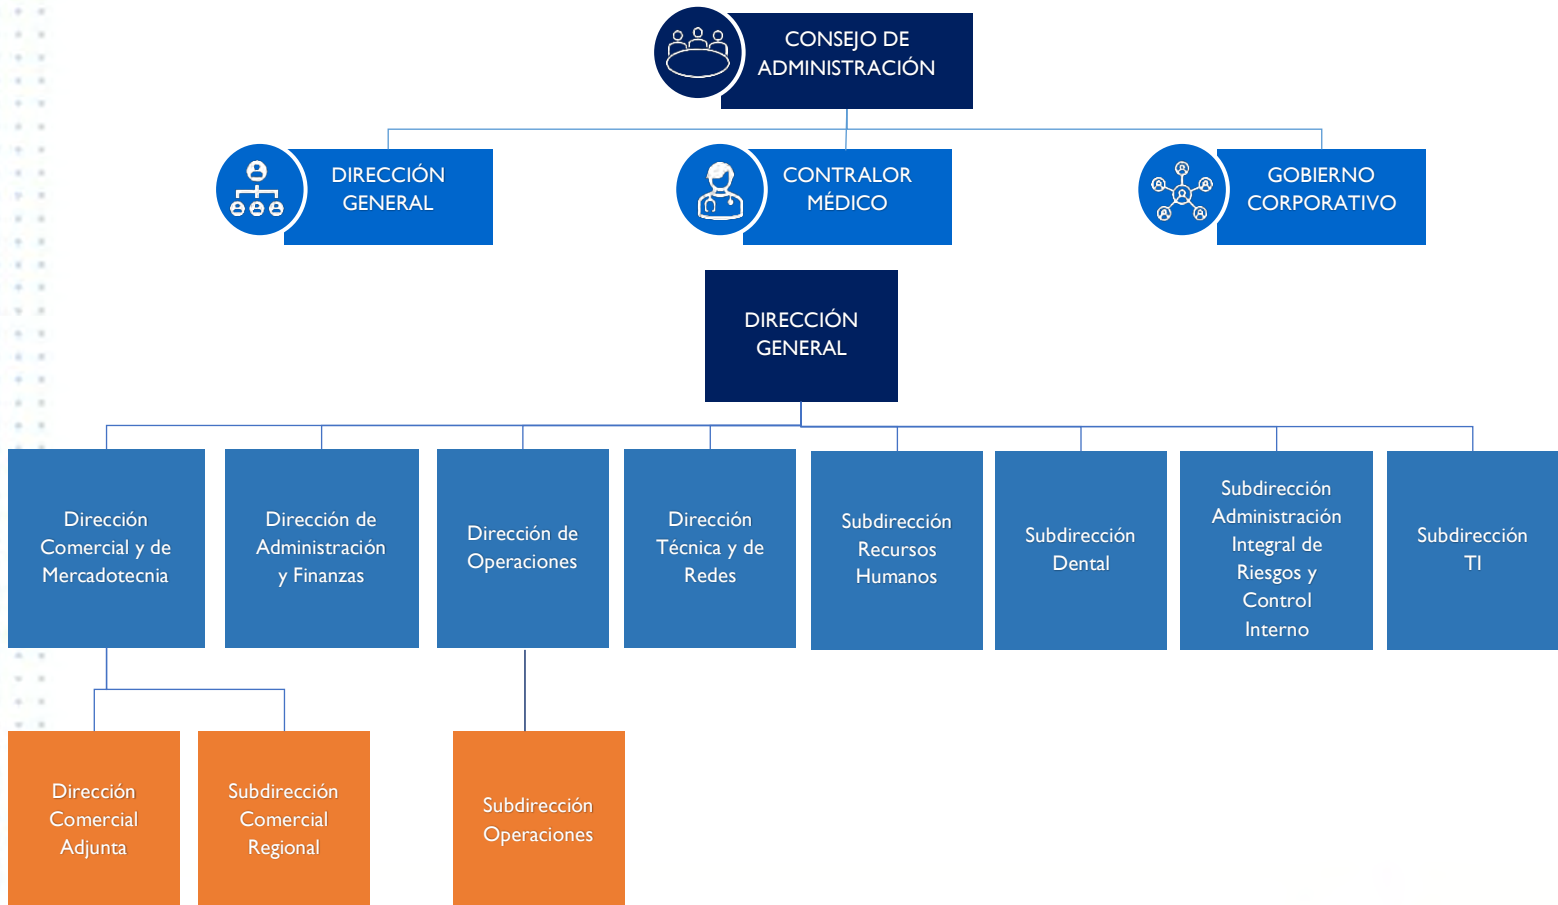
CONSEJO DE ADMINISTRACIÓN

DIRECCIÓN GENERAL

CONTRALOR MÉDICO

GOBIERNO CORPORATIVO

DIRECCIÓN GENERAL

Dirección Comercial y de Mercadotecnia

Dirección de Administración y Finanzas

Dirección de Operaciones

Dirección Técnica y de Redes

Subdirección Recursos Humanos

Subdirección Dental

Subdirección Administración Integral de Riesgos y Control Interno

Subdirección TI

Dirección Comercial Adjunta

Subdirección Comercial Regional

Subdirección Operaciones